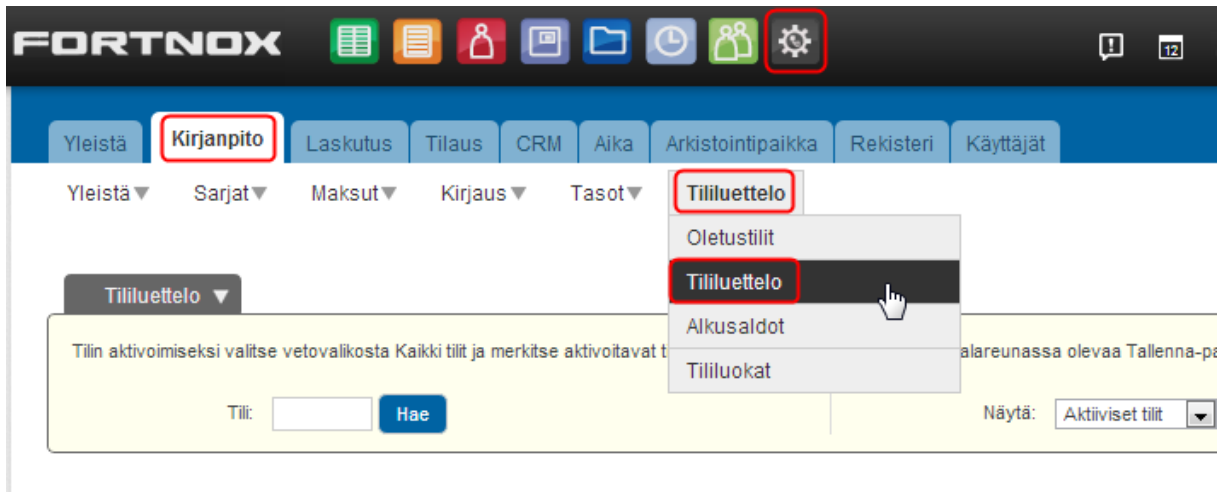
FORTNOX

12

Yleistä Kirjanpito Laskutus Tilaus CRM Aika Arkistointipaikka Rekisteri Käyttäjät

Yleistä▼ Sarjat▼ Maksut▼ Kirjaus▼ Tasot▼ Tililuettelo

Oletustilit
Tililuettelo
Alkusaldot
Tililuokat

Tililuettelo ▼

Tilin aktivoimiseksi valitse vetovalikosta Kaikki tilit ja merkitse aktivoitavat t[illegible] alareunassa olevaa Tallenna-pa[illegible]

Tili: Hae

Näytä: Aktiiviset tilit